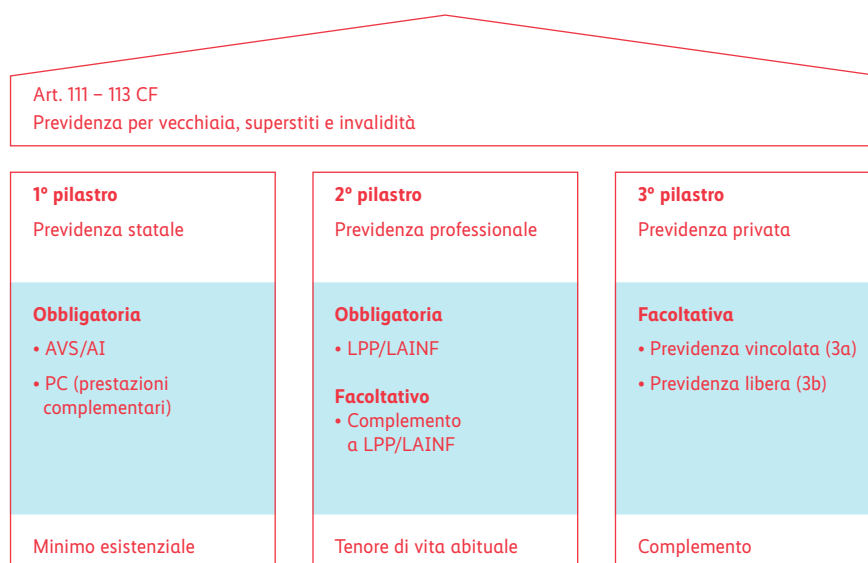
Art. 111 – 113 CF
Previdenza per vecchiaia, superstiti e invalidità

**1º pilastro**
Previdenza statale

**Obbligatoria**
• AVS/AI
• PC (prestazioni complementari)

Minimo esistenziale

**2º pilastro**
Previdenza professionale

**Obbligatoria**
• LPP/LAINF

**Facoltativo**
• Complemento a LPP/LAINF

Tenore di vita abituale

**3º pilastro**
Previdenza privata

**Facoltativa**
• Previdenza vincolata (3a)
• Previdenza libera (3b)

Complemento